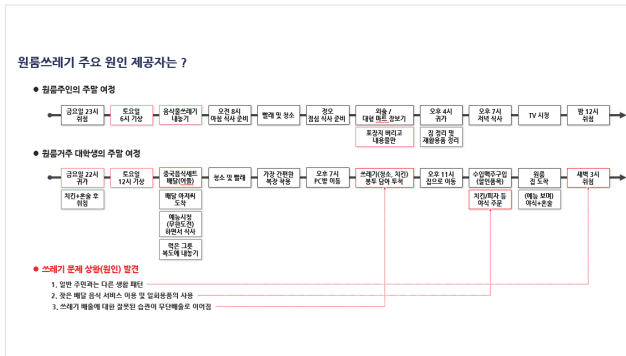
원룸쓰레기 주요 원인 제공자는 ?

● 원룸주인의 주말 여정

금요일 23시 취침

토요일 6시 기상

음식물쓰레기 내놓기

오전 8시 아침 식사 준비

빨래 및 청소

정오 점심 식사 준비

외출 / 대형 마트 장보기

포장지 버리고 내용물만

오후 4시 귀가

짐 정리 및 재활용품 정리

오후 7시 저녁 식사

TV 시청

밤 12시 취침

● 원룸거주 대학생의 주말 여정

금요일 22시 귀가

치킨+혼술 후 취침

토요일 12시 기상

중국음식세트 배달(여종)

배달 야채류 도착

예능시청 (무한도전) 하면서 식사

먹은 그릇 복도에 내놓기

청소 및 빨래

가장 간편한 복장 착용

오후 7시 PC방 이동

쓰레기(청소, 치킨) 봉투 담아 투척

오후 11시 집으로 이동

수입맥주구입 (할인품목)

치킨/피자 등 야식 주문

원룸 집 도착

(예능 보며) 야식+혼술

새벽 3시 취침

● 쓰레기 문제 상황(원인) 발견

1. 일반 주민과는 다른 생활 패턴
2. 잦은 배달 음식 서비스 이용 및 일회용품의 사용
3. 쓰레기 배출에 대한 잘못된 습관이 무단배출로 이어짐